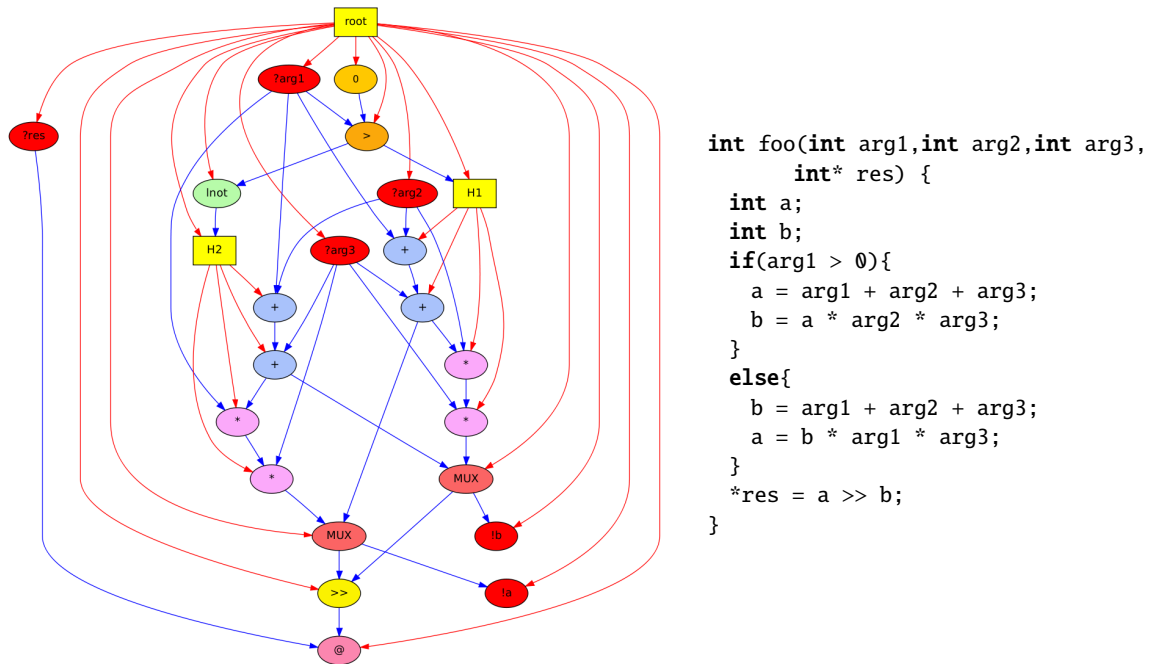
root

?res

?arg1

0

>

lnot

?arg2

H1

H2

?arg3

+

+

+

+

*

*

*

*

MUX

MUX

!b

>>

!a

@

int foo(int arg1,int arg2,int arg3,
int* res) {
int a;
int b;
if(arg1 > 0){
a = arg1 + arg2 + arg3;
b = a * arg2 * arg3;
}
else{
b = arg1 + arg2 + arg3;
a = b * arg1 * arg3;
}
*res = a >> b;
}